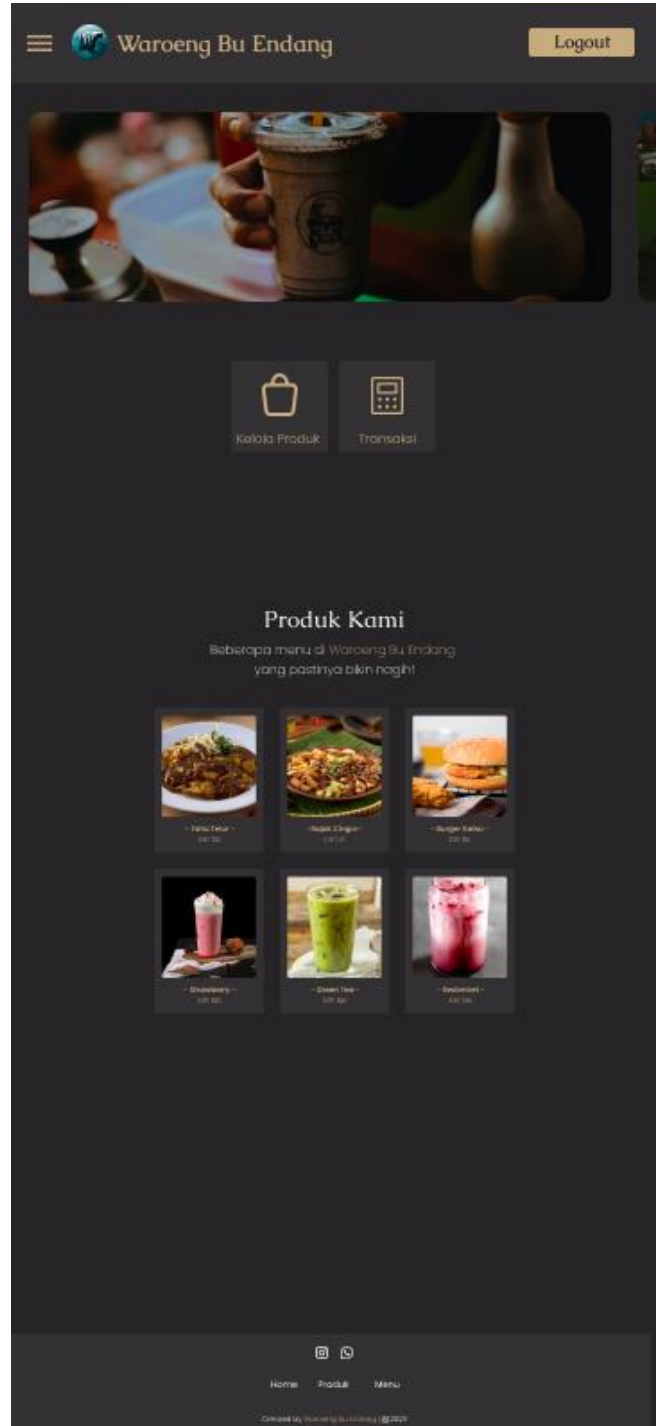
Waroeng Bu Endang

Logout

Kelola Produk

Transaksi

Produk Kami

Beberapa menu di Waroeng Bu Endang yang pastinya bikin nagih!

- Tahu Telur -
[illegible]

- Rujak Cingur -
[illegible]

- Burger Keju -
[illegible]

- Strawberry -
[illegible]

- Green Tea -
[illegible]

- Redvelvet -
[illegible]

Home Produk Menu

Created by Waroeng Bu Endang | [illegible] 2020